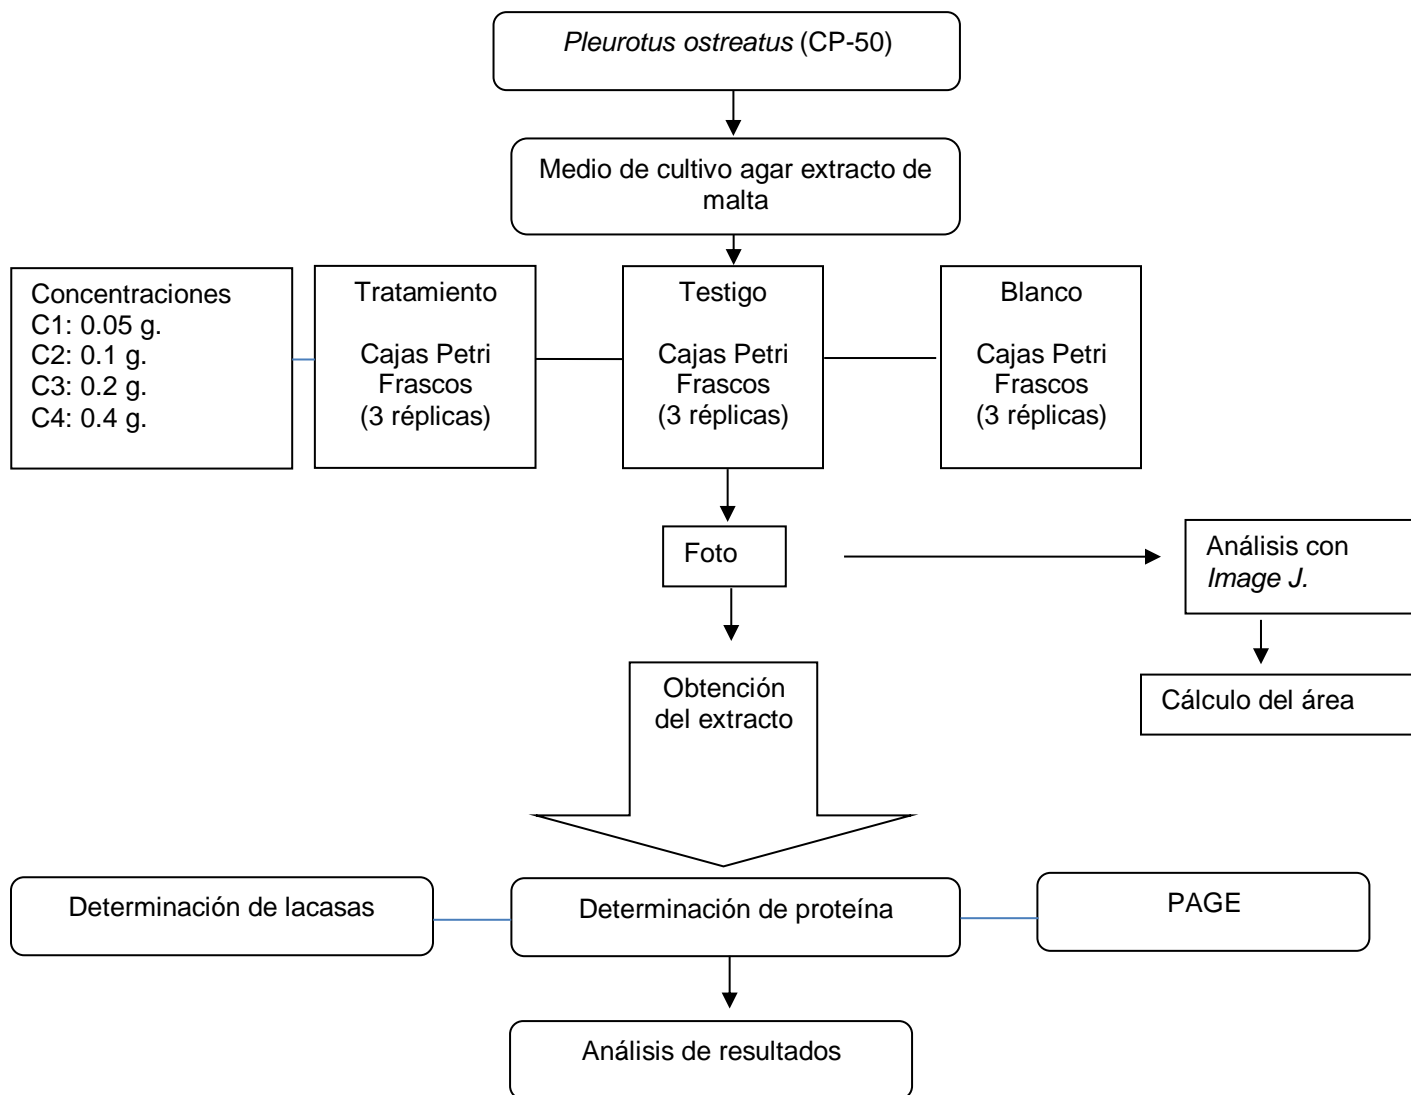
Pleurotus ostreatus (CP-50)

Medio de cultivo agar extracto de malta

Concentraciones
C1: 0.05 g.
C2: 0.1 g.
C3: 0.2 g.
C4: 0.4 g.

Tratamiento

Cajas Petri
Frascos
(3 réplicas)

Testigo

Cajas Petri
Frascos
(3 réplicas)

Blanco

Cajas Petri
Frascos
(3 réplicas)

Foto

Análisis con Image J.

Cálculo del área

Obtención del extracto

Determinación de lacasas

Determinación de proteína

PAGE

Análisis de resultados